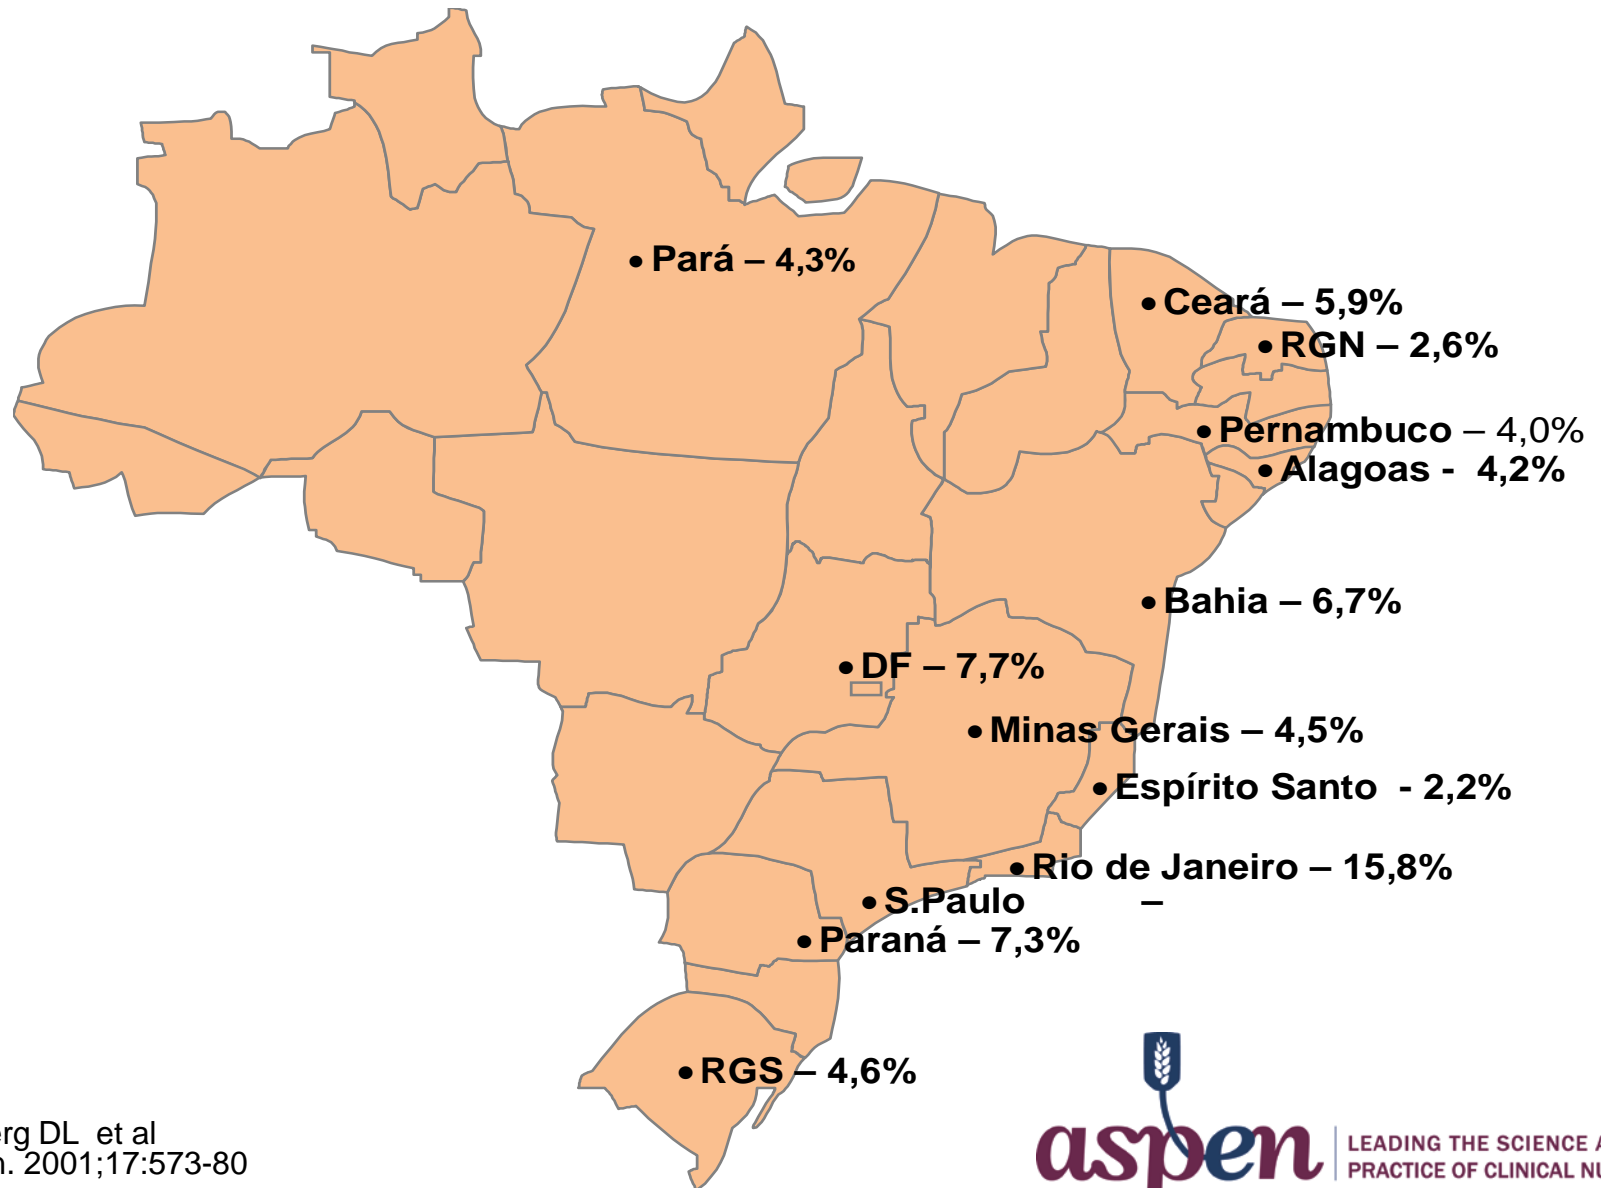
• Pará – 4,3%

• Ceará – 5,9%

• RGN – 2,6%

• Pernambuco – 4,0%

• Alagoas - 4,2%

• Bahia – 6,7%

• DF – 7,7%

• Minas Gerais – 4,5%

• Espírito Santo - 2,2%

• Rio de Janeiro – 15,8%

• S.Paulo –

• Paraná – 7,3%

• RGS – 4,6%

erg DL et al
n. 2001;17:573-80

aspen LEADING THE SCIENCE A
PRACTICE OF CLINICAL NU